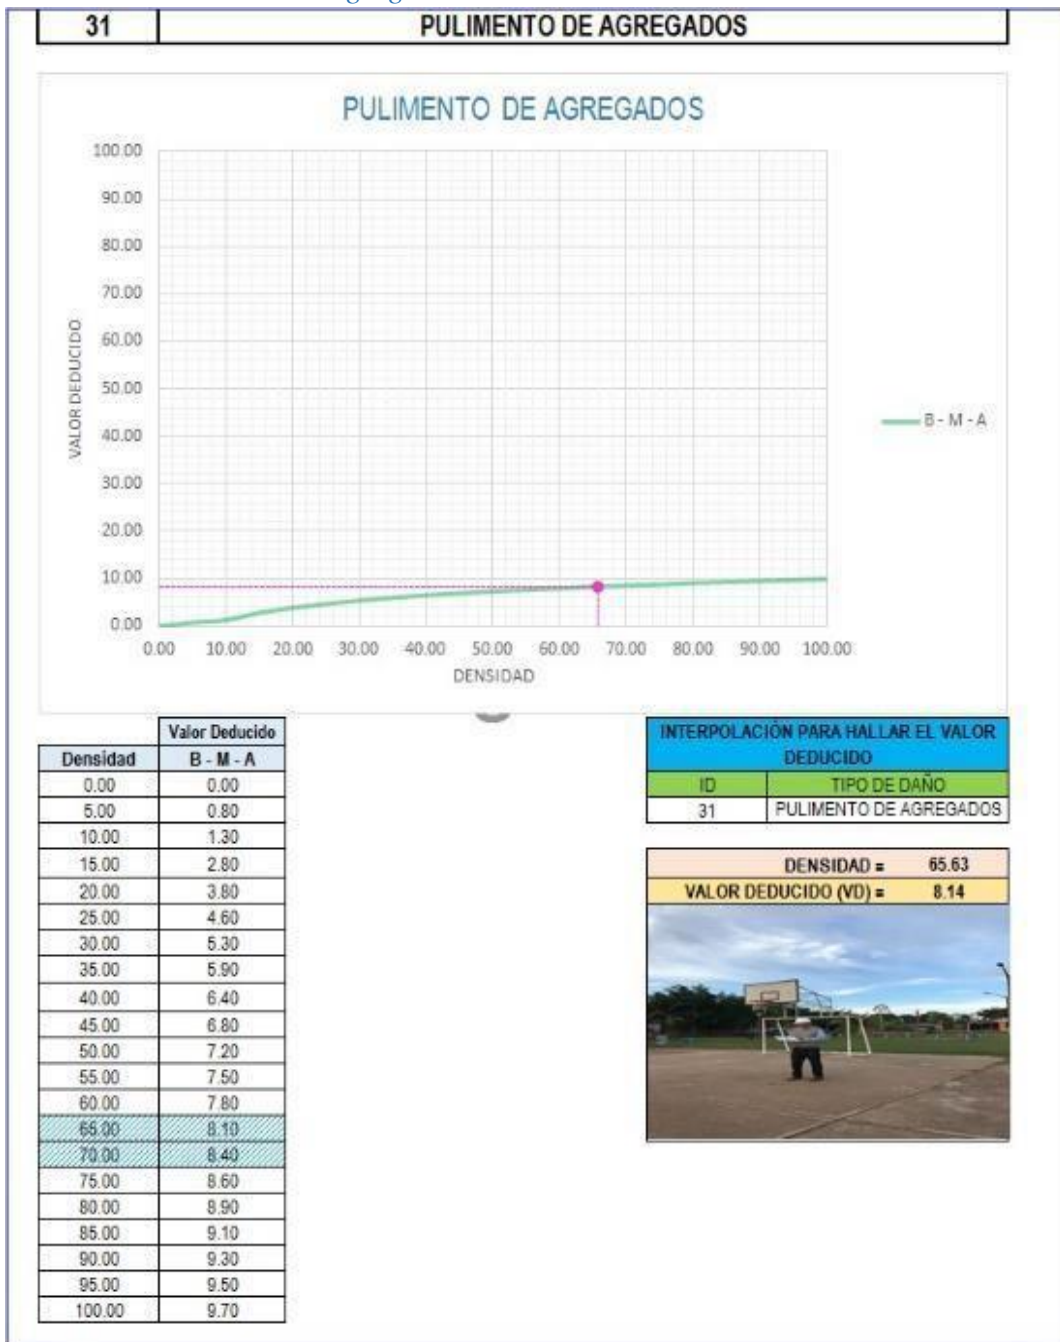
| 31 | PULIMENTO DE AGREGADOS |
|---|---|

PULIMENTO DE AGREGADOS

VALOR DEDUCIDO

100.00
90.00
80.00
70.00
60.00
50.00
40.00
30.00
20.00
10.00
0.00

0.00 10.00 20.00 30.00 40.00 50.00 60.00 70.00 80.00 90.00 100.00

DENSIDAD

B - M - A

| | Valor Deducido |
|---|---|
| Densidad | B - M - A |
| 0.00 | 0.00 |
| 5.00 | 0.80 |
| 10.00 | 1.30 |
| 15.00 | 2.80 |
| 20.00 | 3.80 |
| 25.00 | 4.60 |
| 30.00 | 5.30 |
| 35.00 | 5.90 |
| 40.00 | 6.40 |
| 45.00 | 6.80 |
| 50.00 | 7.20 |
| 55.00 | 7.50 |
| 60.00 | 7.80 |
| 65.00 | 8.10 |
| 70.00 | 8.40 |
| 75.00 | 8.60 |
| 80.00 | 8.90 |
| 85.00 | 9.10 |
| 90.00 | 9.30 |
| 95.00 | 9.50 |
| 100.00 | 9.70 |

| INTERPOLACIÓN PARA HALLAR EL VALOR DEDUCIDO | |
|---|---|
| ID | TIPO DE DAÑO |
| 31 | PULIMENTO DE AGREGADOS |

| DENSIDAD = | 65.63 |
|---|---|
| VALOR DEDUCIDO (VD) = | 8.14 |